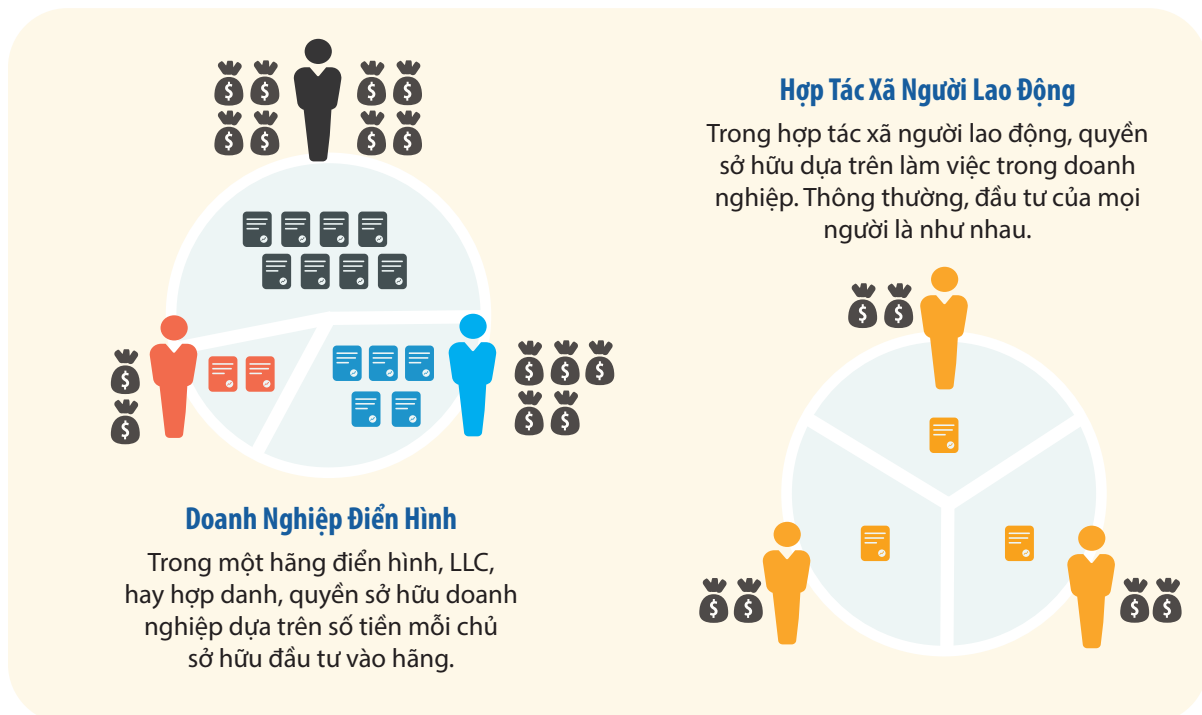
Hợp Tác Xã Người Lao Động

Trong hợp tác xã người lao động, quyền sở hữu dựa trên làm việc trong doanh nghiệp. Thông thường, đầu tư của mọi người là như nhau.

Doanh Nghiệp Điển Hình

Trong một hãng điển hình, LLC, hay hợp danh, quyền sở hữu doanh nghiệp dựa trên số tiền mỗi chủ sở hữu đầu tư vào hãng.